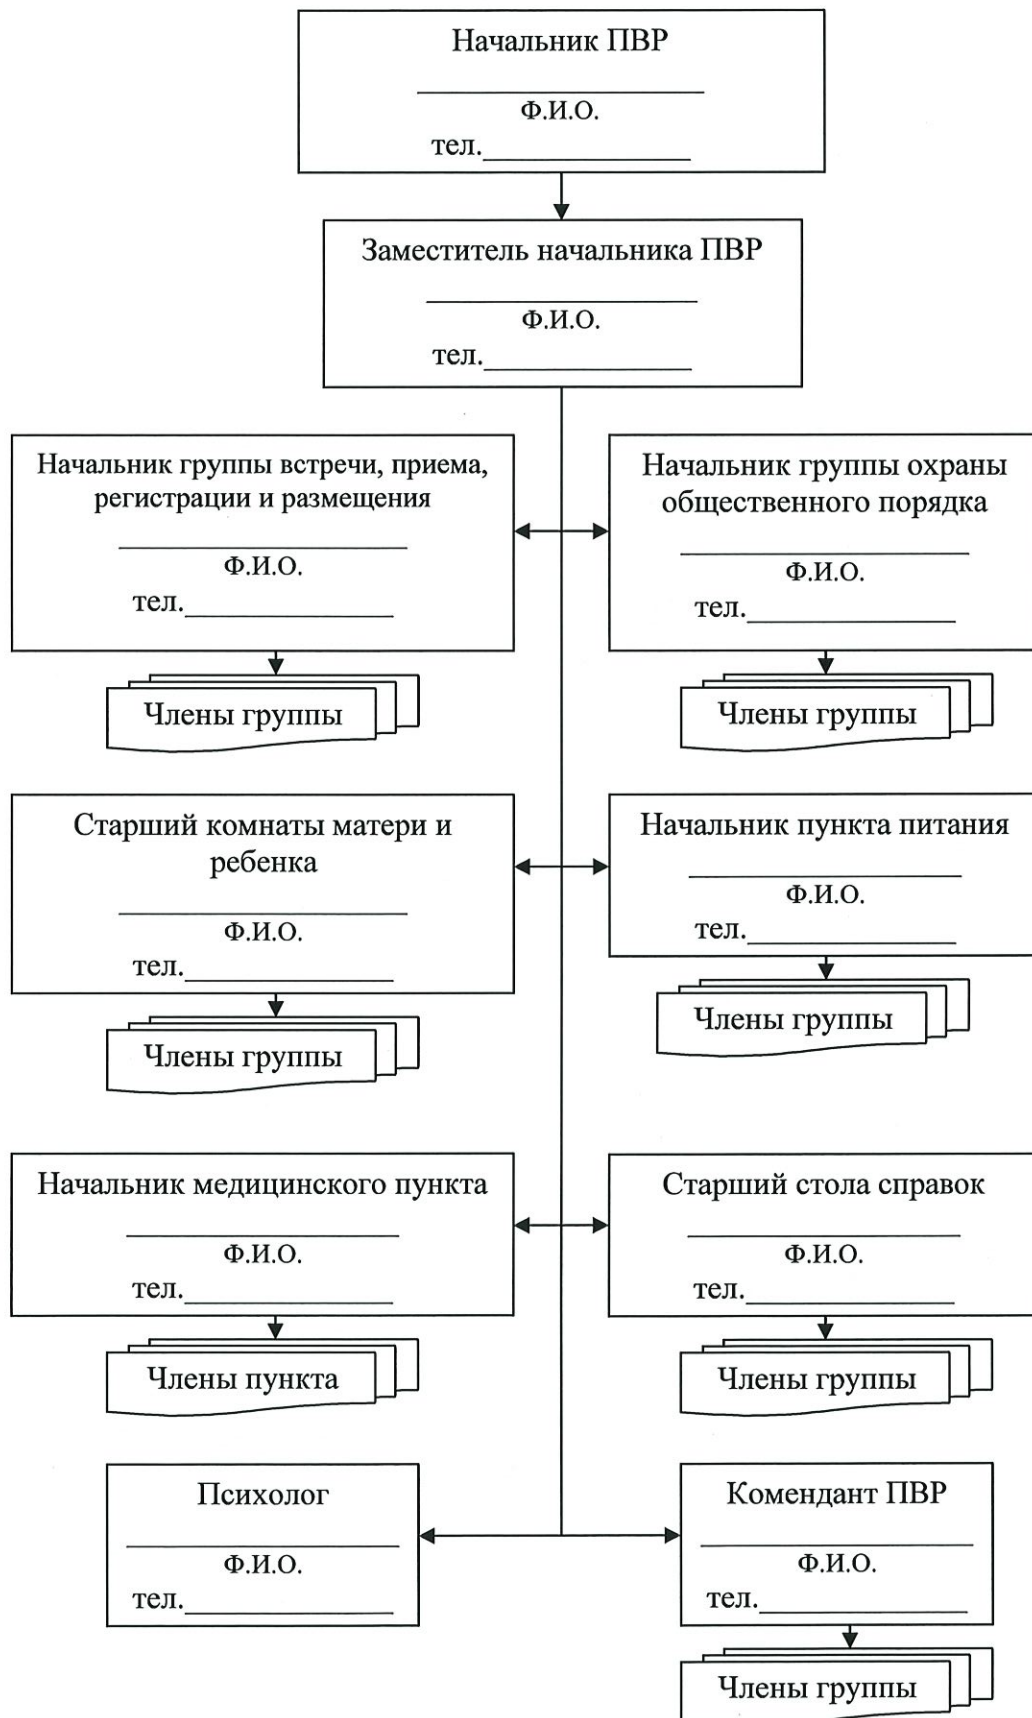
Начальник ПВР
______________
Ф.И.О.
тел.______________

Заместитель начальника ПВР
______________
Ф.И.О.
тел.______________

Начальник группы встречи, приема, регистрации и размещения
______________
Ф.И.О.
тел.______________

Члены группы

Начальник группы охраны общественного порядка
______________
Ф.И.О.
тел.______________

Члены группы

Старший комнаты матери и ребенка
______________
Ф.И.О.
тел.______________

Члены группы

Начальник пункта питания
______________
Ф.И.О.
тел.______________

Члены группы

Начальник медицинского пункта
______________
Ф.И.О.
тел.______________

Члены пункта

Старший стола справок
______________
Ф.И.О.
тел.______________

Члены группы

Психолог
______________
Ф.И.О.
тел.______________

Комендант ПВР
______________
Ф.И.О.
тел.______________

Члены группы